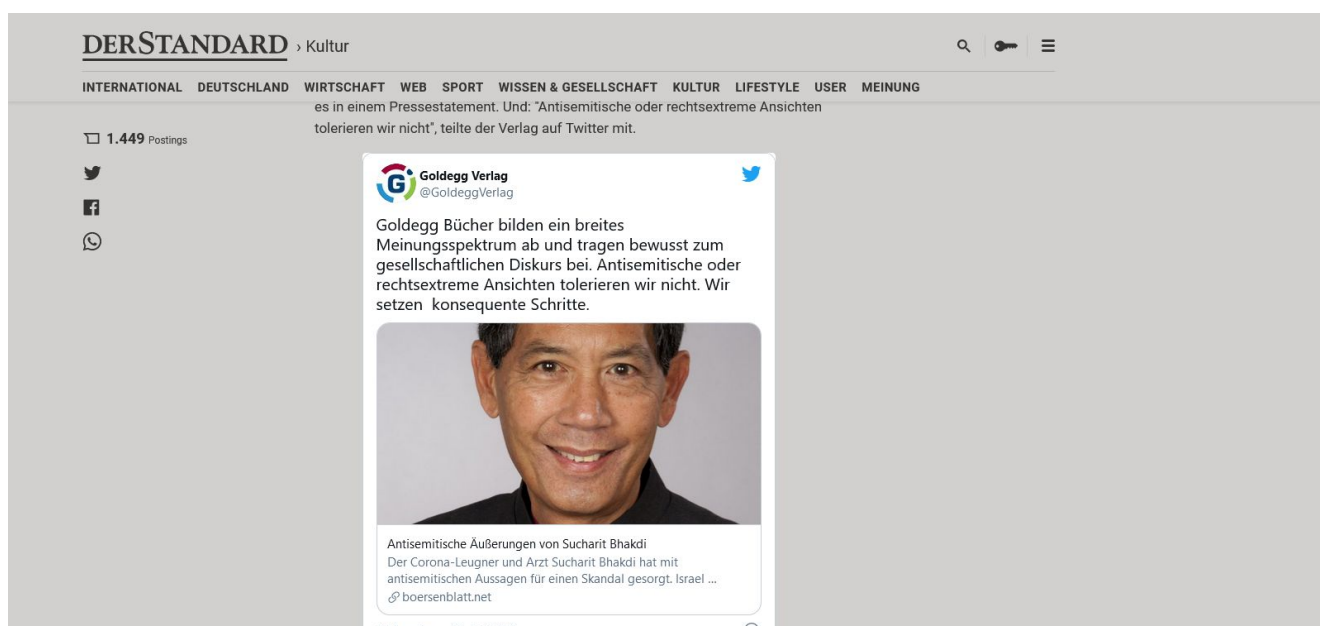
DERSTANDARD › Kultur

INTERNATIONAL DEUTSCHLAND WIRTSCHAFT WEB SPORT WISSEN & GESELLSCHAFT KULTUR LIFESTYLE USER MEINUNG

1.449 Postings

es in einem Pressestatement. Und: "Antisemitische oder rechtsextreme Ansichten tolerieren wir nicht", teilte der Verlag auf Twitter mit.

Goldegg Verlag
@GoldeggVerlag

Goldegg Bücher bilden ein breites Meinungsspektrum ab und tragen bewusst zum gesellschaftlichen Diskurs bei. Antisemitische oder rechtsextreme Ansichten tolerieren wir nicht. Wir setzen konsequente Schritte.

Antisemitische Äußerungen von Sucharit Bhakdi
Der Corona-Leugner und Arzt Sucharit Bhakdi hat mit antisemitischen Aussagen für einen Skandal gesorgt. Israel ...
boersenblatt.net